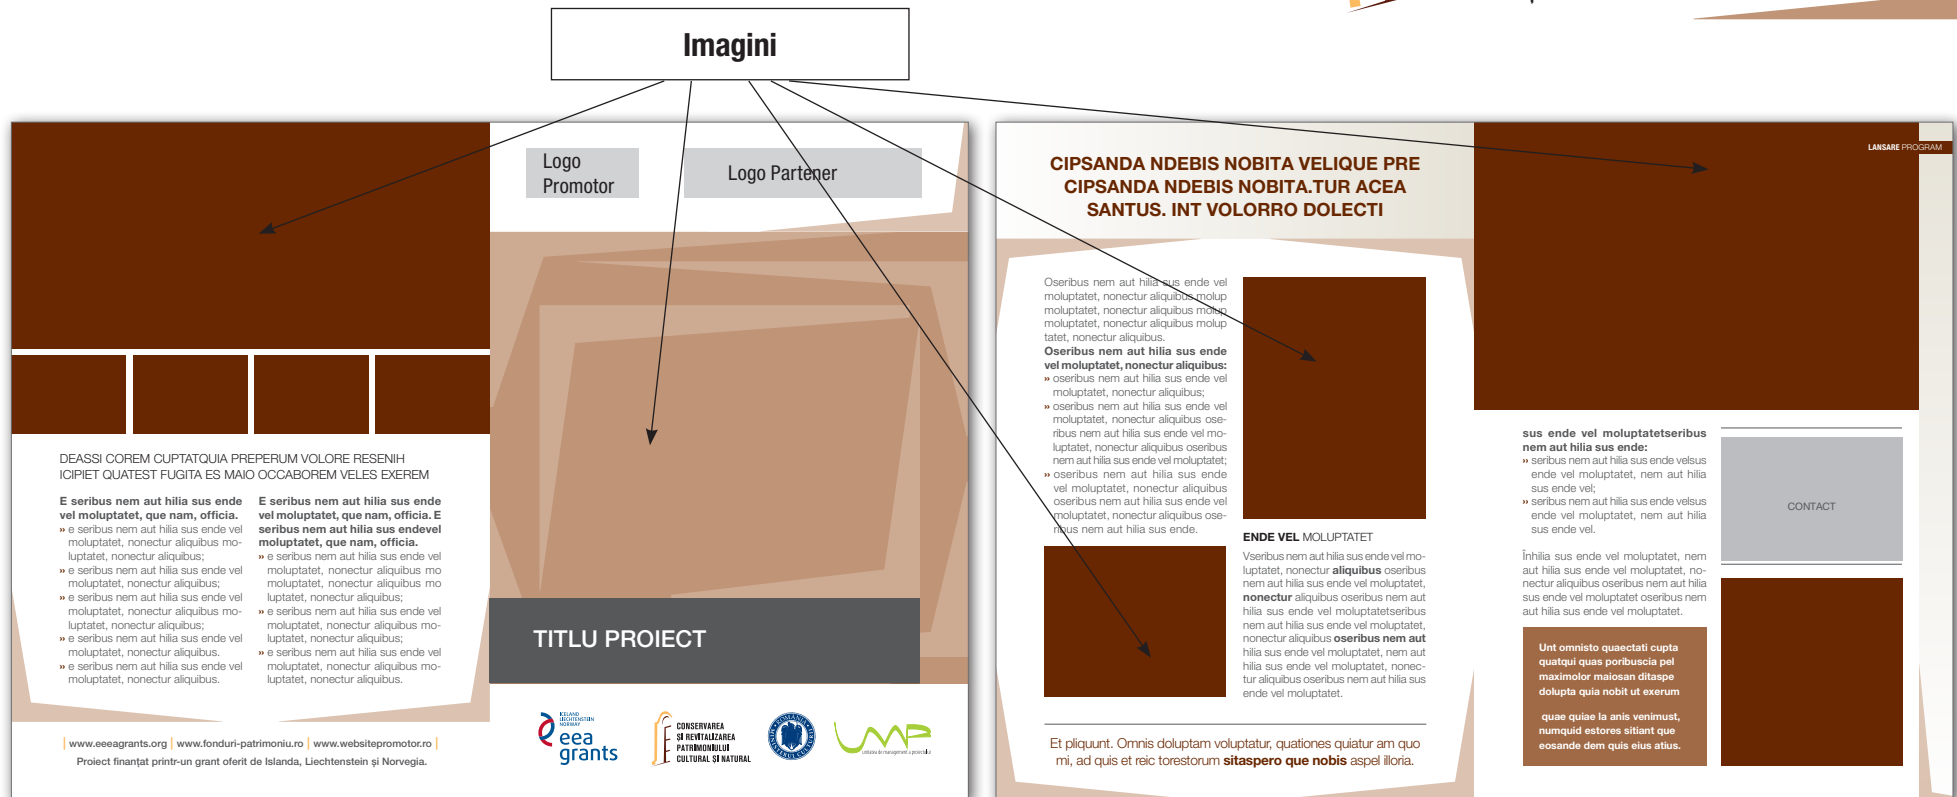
Imagini

Logo Promotor

Logo Partener

DEASSI COREM CUPTATQUIA PREPERUM VOLORE RESENIH ICIPIET QUATEST FUGITA ES MAIO OCCABOREM VELES EXEREM

E seribus nem aut hilia sus ende vel moluptatet, que nam, officia.
» e seribus nem aut hilia sus ende vel moluptatet, nonectur aliquibus moluptatet, nonectur aliquibus;
» e seribus nem aut hilia sus ende vel moluptatet, nonectur aliquibus;
» e seribus nem aut hilia sus ende vel moluptatet, nonectur aliquibus moluptatet, nonectur aliquibus;
» e seribus nem aut hilia sus ende vel moluptatet, nonectur aliquibus.
» e seribus nem aut hilia sus ende vel moluptatet, nonectur aliquibus.

E seribus nem aut hilia sus ende vel moluptatet, que nam, officia. E seribus nem aut hilia sus endevel moluptatet, que nam, officia.
» e seribus nem aut hilia sus ende vel moluptatet, nonectur aliquibus mo moluptatet, nonectur aliquibus mo luptatet, nonectur aliquibus;
» e seribus nem aut hilia sus ende vel moluptatet, nonectur aliquibus moluptatet, nonectur aliquibus;
» e seribus nem aut hilia sus ende vel moluptatet, nonectur aliquibus moluptatet, nonectur aliquibus.

TITLU PROIECT

| www.eeeagrants.org | www.fonduri-patrimoniu.ro | www.websitepromotor.ro |
Proiect finanțat printr-un grant oferit de Islanda, Liechtenstein și Norvegia.

ICELAND LIECHTENSTEIN NORWAY eea grants

CONSERVAREA ȘI REVITALIZAREA PATRIMONIULUI CULTURAL ȘI NATURAL

CIPSANDA NDEBIS NOBITA VELIQUE PRE CIPSANDA NDEBIS NOBITA.TUR ACEA SANTUS. INT VOLORRO DOLECTI

LANSARE PROGRAM

Oseribus nem aut hilia sus ende vel moluptatet, nonectur aliquibus molup moluptatet, nonectur aliquibus molup moluptatet, nonectur aliquibus molup tatet, nonectur aliquibus.
Oseribus nem aut hilia sus ende vel moluptatet, nonectur aliquibus:
» oseribus nem aut hilia sus ende vel moluptatet, nonectur aliquibus;
» oseribus nem aut hilia sus ende vel moluptatet, nonectur aliquibus oseribus nem aut hilia sus ende vel moluptatet, nonectur aliquibus oseribus nem aut hilia sus ende vel moluptatet;
» oseribus nem aut hilia sus ende vel moluptatet, nonectur aliquibus oseribus nem aut hilia sus ende vel moluptatet, nonectur aliquibus oseribus nem aut hilia sus ende.

ENDE VEL MOLUPTATET
Vseribus nem aut hilia sus ende vel moluptatet, nonectur aliquibus oseribus nem aut hilia sus ende vel moluptatet, nonectur aliquibus oseribus nem aut hilia sus ende vel moluptatetseribus nem aut hilia sus ende vel moluptatet, nonectur aliquibus oseribus nem aut hilia sus ende vel moluptatet, nem aut hilia sus ende vel moluptatet, nonectur aliquibus oseribus nem aut hilia sus ende vel moluptatet.

sus ende vel moluptatetseribus nem aut hilia sus ende:
» seribus nem aut hilia sus ende velsus ende vel moluptatet, nem aut hilia sus ende vel;
» seribus nem aut hilia sus ende velsus ende vel moluptatet, nem aut hilia sus ende vel.

Înhilia sus ende vel moluptatet, nem aut hilia sus ende vel moluptatet, nonectur aliquibus oseribus nem aut hilia sus ende vel moluptatet oseribus nem aut hilia sus ende vel moluptatet.

CONTACT

Unt omnisto quaectati cupta quatqui quas poribuscia pel maximolor maiosan ditaspe dolupta quia nobit ut exerum

quae quiae la anis venimust, numquid estores sitiant que eosande dem quis eius atius.

Et pliquunt. Omnis doluptam voluptatur, quationes quiatur am quo mi, ad quis et reic torestorum sitaspero que nobis aspel illoria.